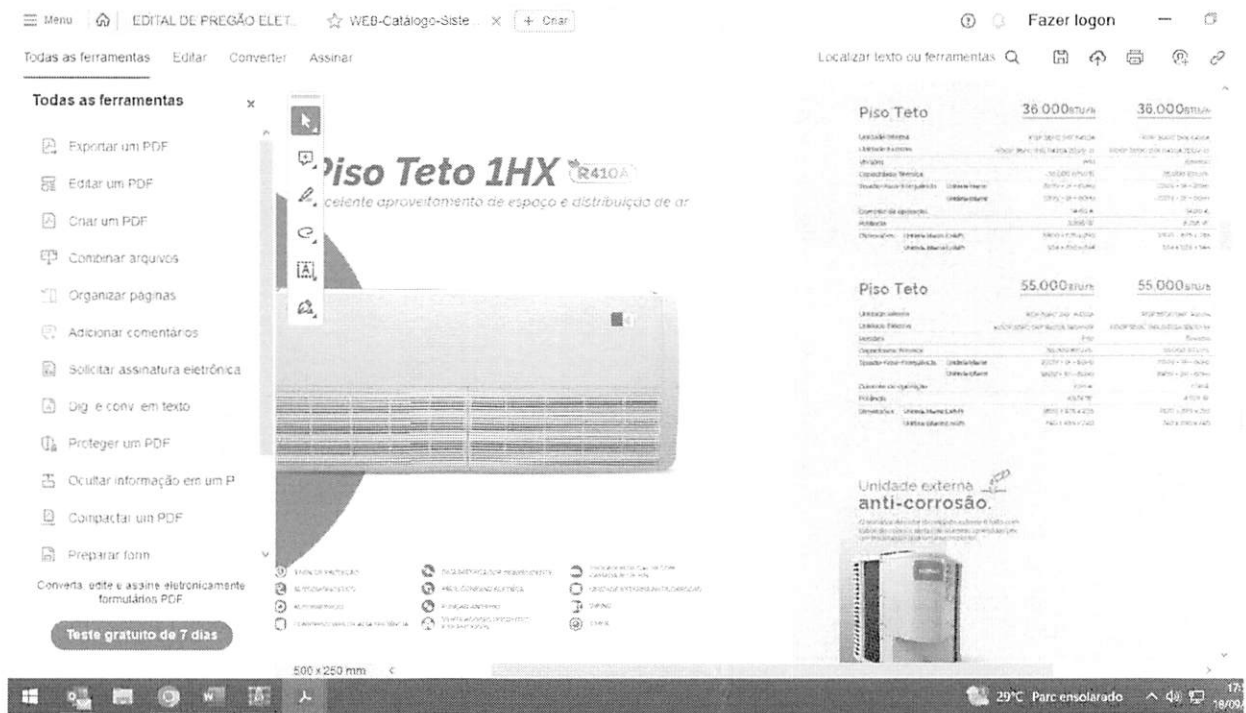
Menu EDITAL DE PREGÃO ELET... WEB-Catálogo-Siste... × + Criar

Fazer logon

Todas as ferramentas Editar Converter Assinar

Localizar texto ou ferramentas

Todas as ferramentas ×

Exportar um PDF

Editar um PDF

Criar um PDF

Combinar arquivos

Organizar páginas

Adicionar comentários

Solicitar assinatura eletrônica

Dig. e conv. em texto

Proteger um PDF

Ocultar informação em um P

Compactar um PDF

Preparar form

Converta, edite e assine eletronicamente formulários PDF.

Teste gratuito de 7 dias

Piso Teto 1HX R410A

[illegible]celente aproveitamento de espaço e distribuição de ar

500 x 250 mm

Piso Teto 36.000BTU/h 36.000BTU/h

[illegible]

Piso Teto 55.000BTU/h 55.000BTU/h

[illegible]

Unidade externa anti-corrosão.

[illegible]

29°C Parc ensolarado 17: 18/09/